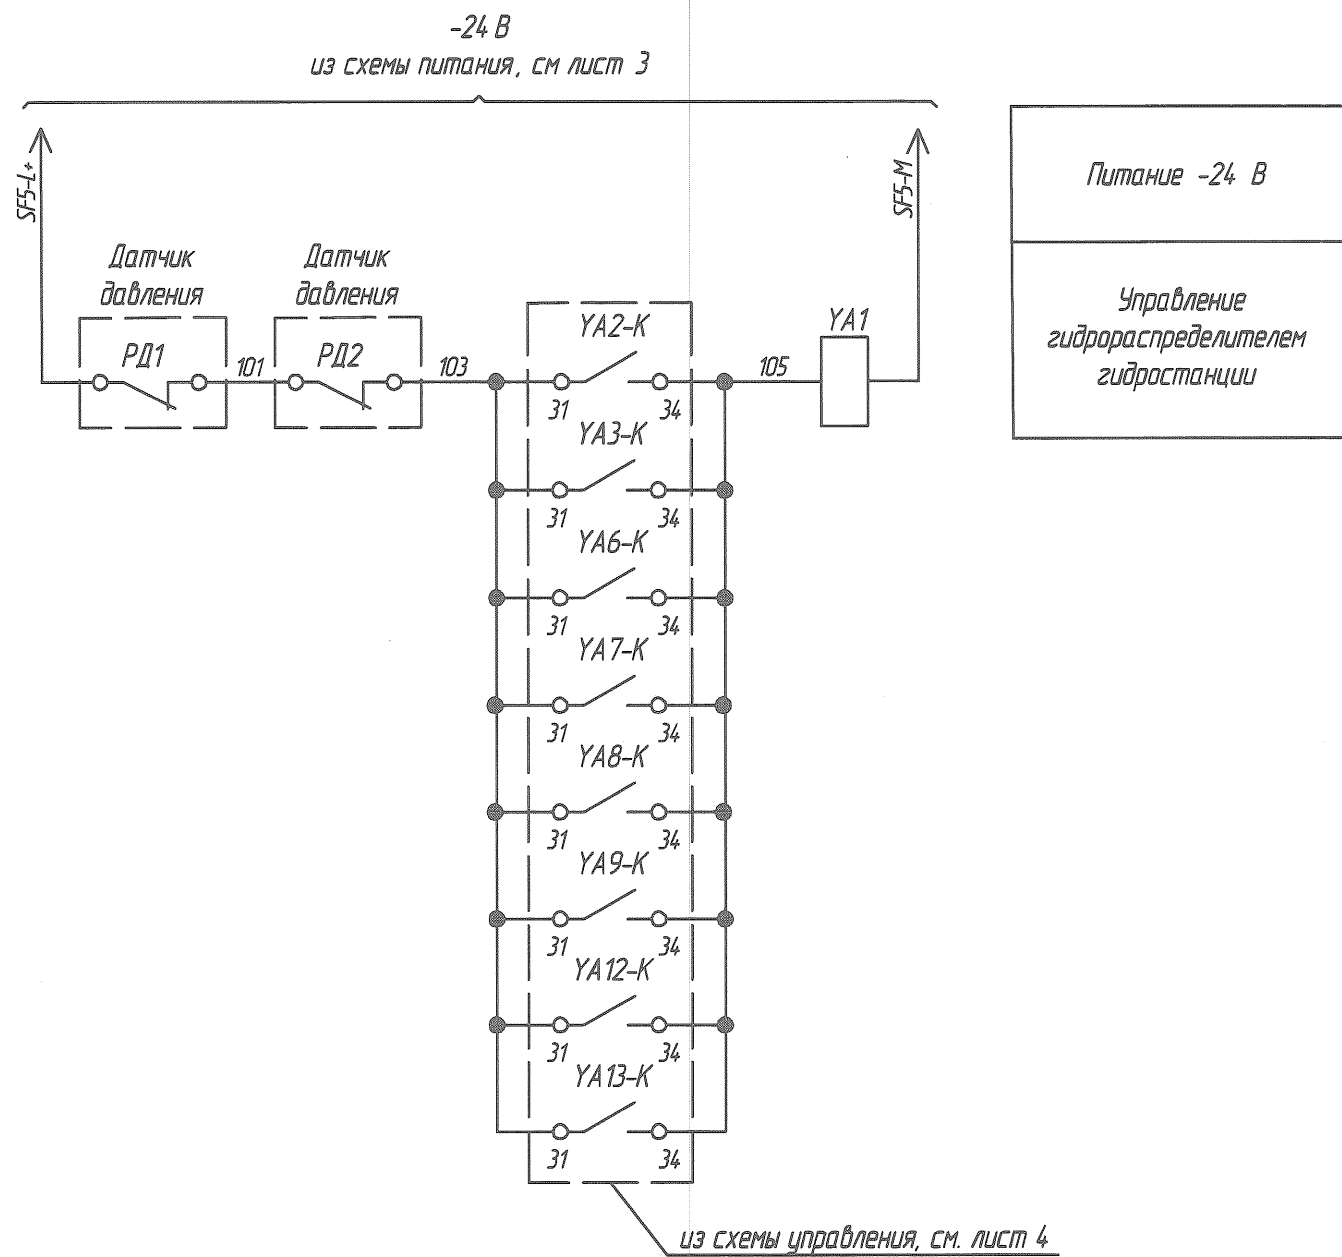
-24 В
из схемы питания, см лист 3

SF5-L+

SF5-M

Питание -24 В

Управление гидрораспределителем гидростанции

Датчик давления

Датчик давления

РД1

101

РД2

103

YA2-K

105

YA1

31

34

YA3-K

31

34

YA6-K

31

34

YA7-K

31

34

YA8-K

31

34

YA9-K

31

34

YA12-K

31

34

YA13-K

31

34

из схемы управления, см. лист 4